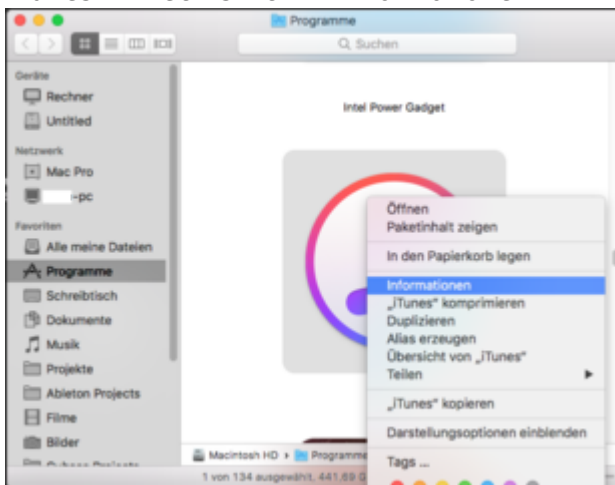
Programme

Suchen

Geräte
Rechner
Untitled
Netzwerk
Mac Pro
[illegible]-pc
Favoriten
Alle meine Dateien
Programme
Schreibtisch
Dokumente
Musik
Projekte
Ableton Projects
Filme
Bilder
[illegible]

Intel Power Gadget

Öffnen
Paketinhalt zeigen
In den Papierkorb legen
Informationen
„iTunes" komprimieren
Duplizieren
Alias erzeugen
Übersicht von „iTunes"
Teilen
„iTunes" kopieren
Darstellungsoptionen einblenden
Tags ...

Macintosh HD › Programme
1 von 134 ausgewählt, 441,69 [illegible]